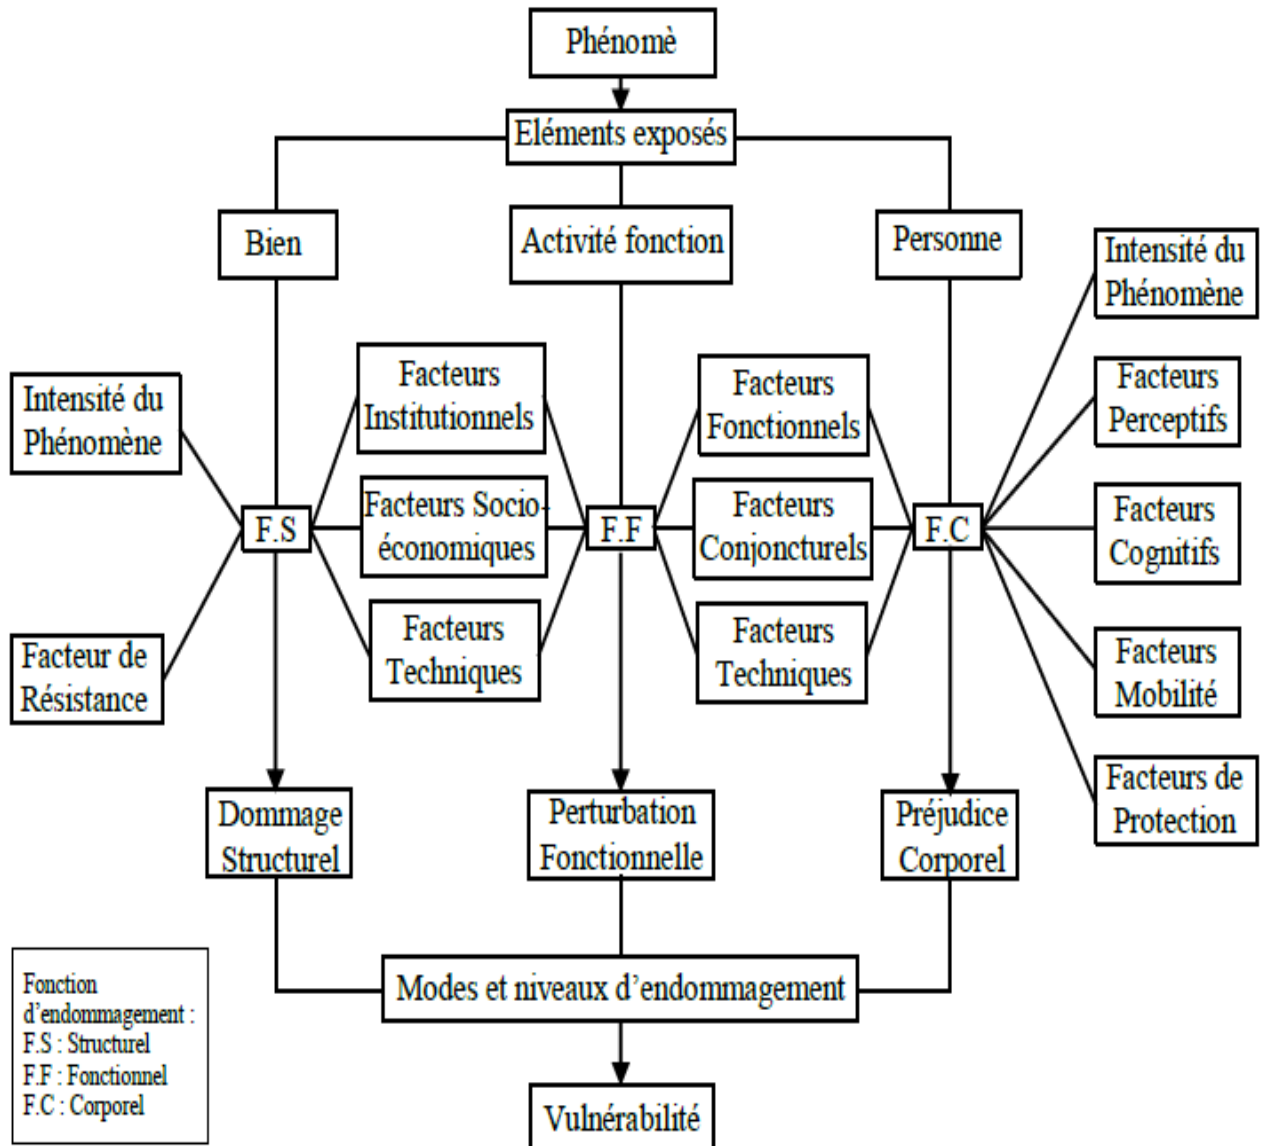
Phénomè

Eléments exposés

Bien

Activité fonction

Personne

Intensité du Phénomène

Facteurs Institutionnels

Facteurs Fonctionnels

Intensité du Phénomène

Facteurs Perceptifs

Facteurs Socio-économiques

F.S

F.F

Facteurs Conjoncturels

F.C

Facteurs Cognitifs

Facteurs Techniques

Facteurs Techniques

Facteur de Résistance

Facteurs Mobilité

Facteurs de Protection

Dommage Structurel

Perturbation Fonctionnelle

Préjudice Corporel

Fonction d'endommagement :
F.S : Structurel
F.F : Fonctionnel
F.C : Corporel

Modes et niveaux d'endommagement

Vulnérabilité